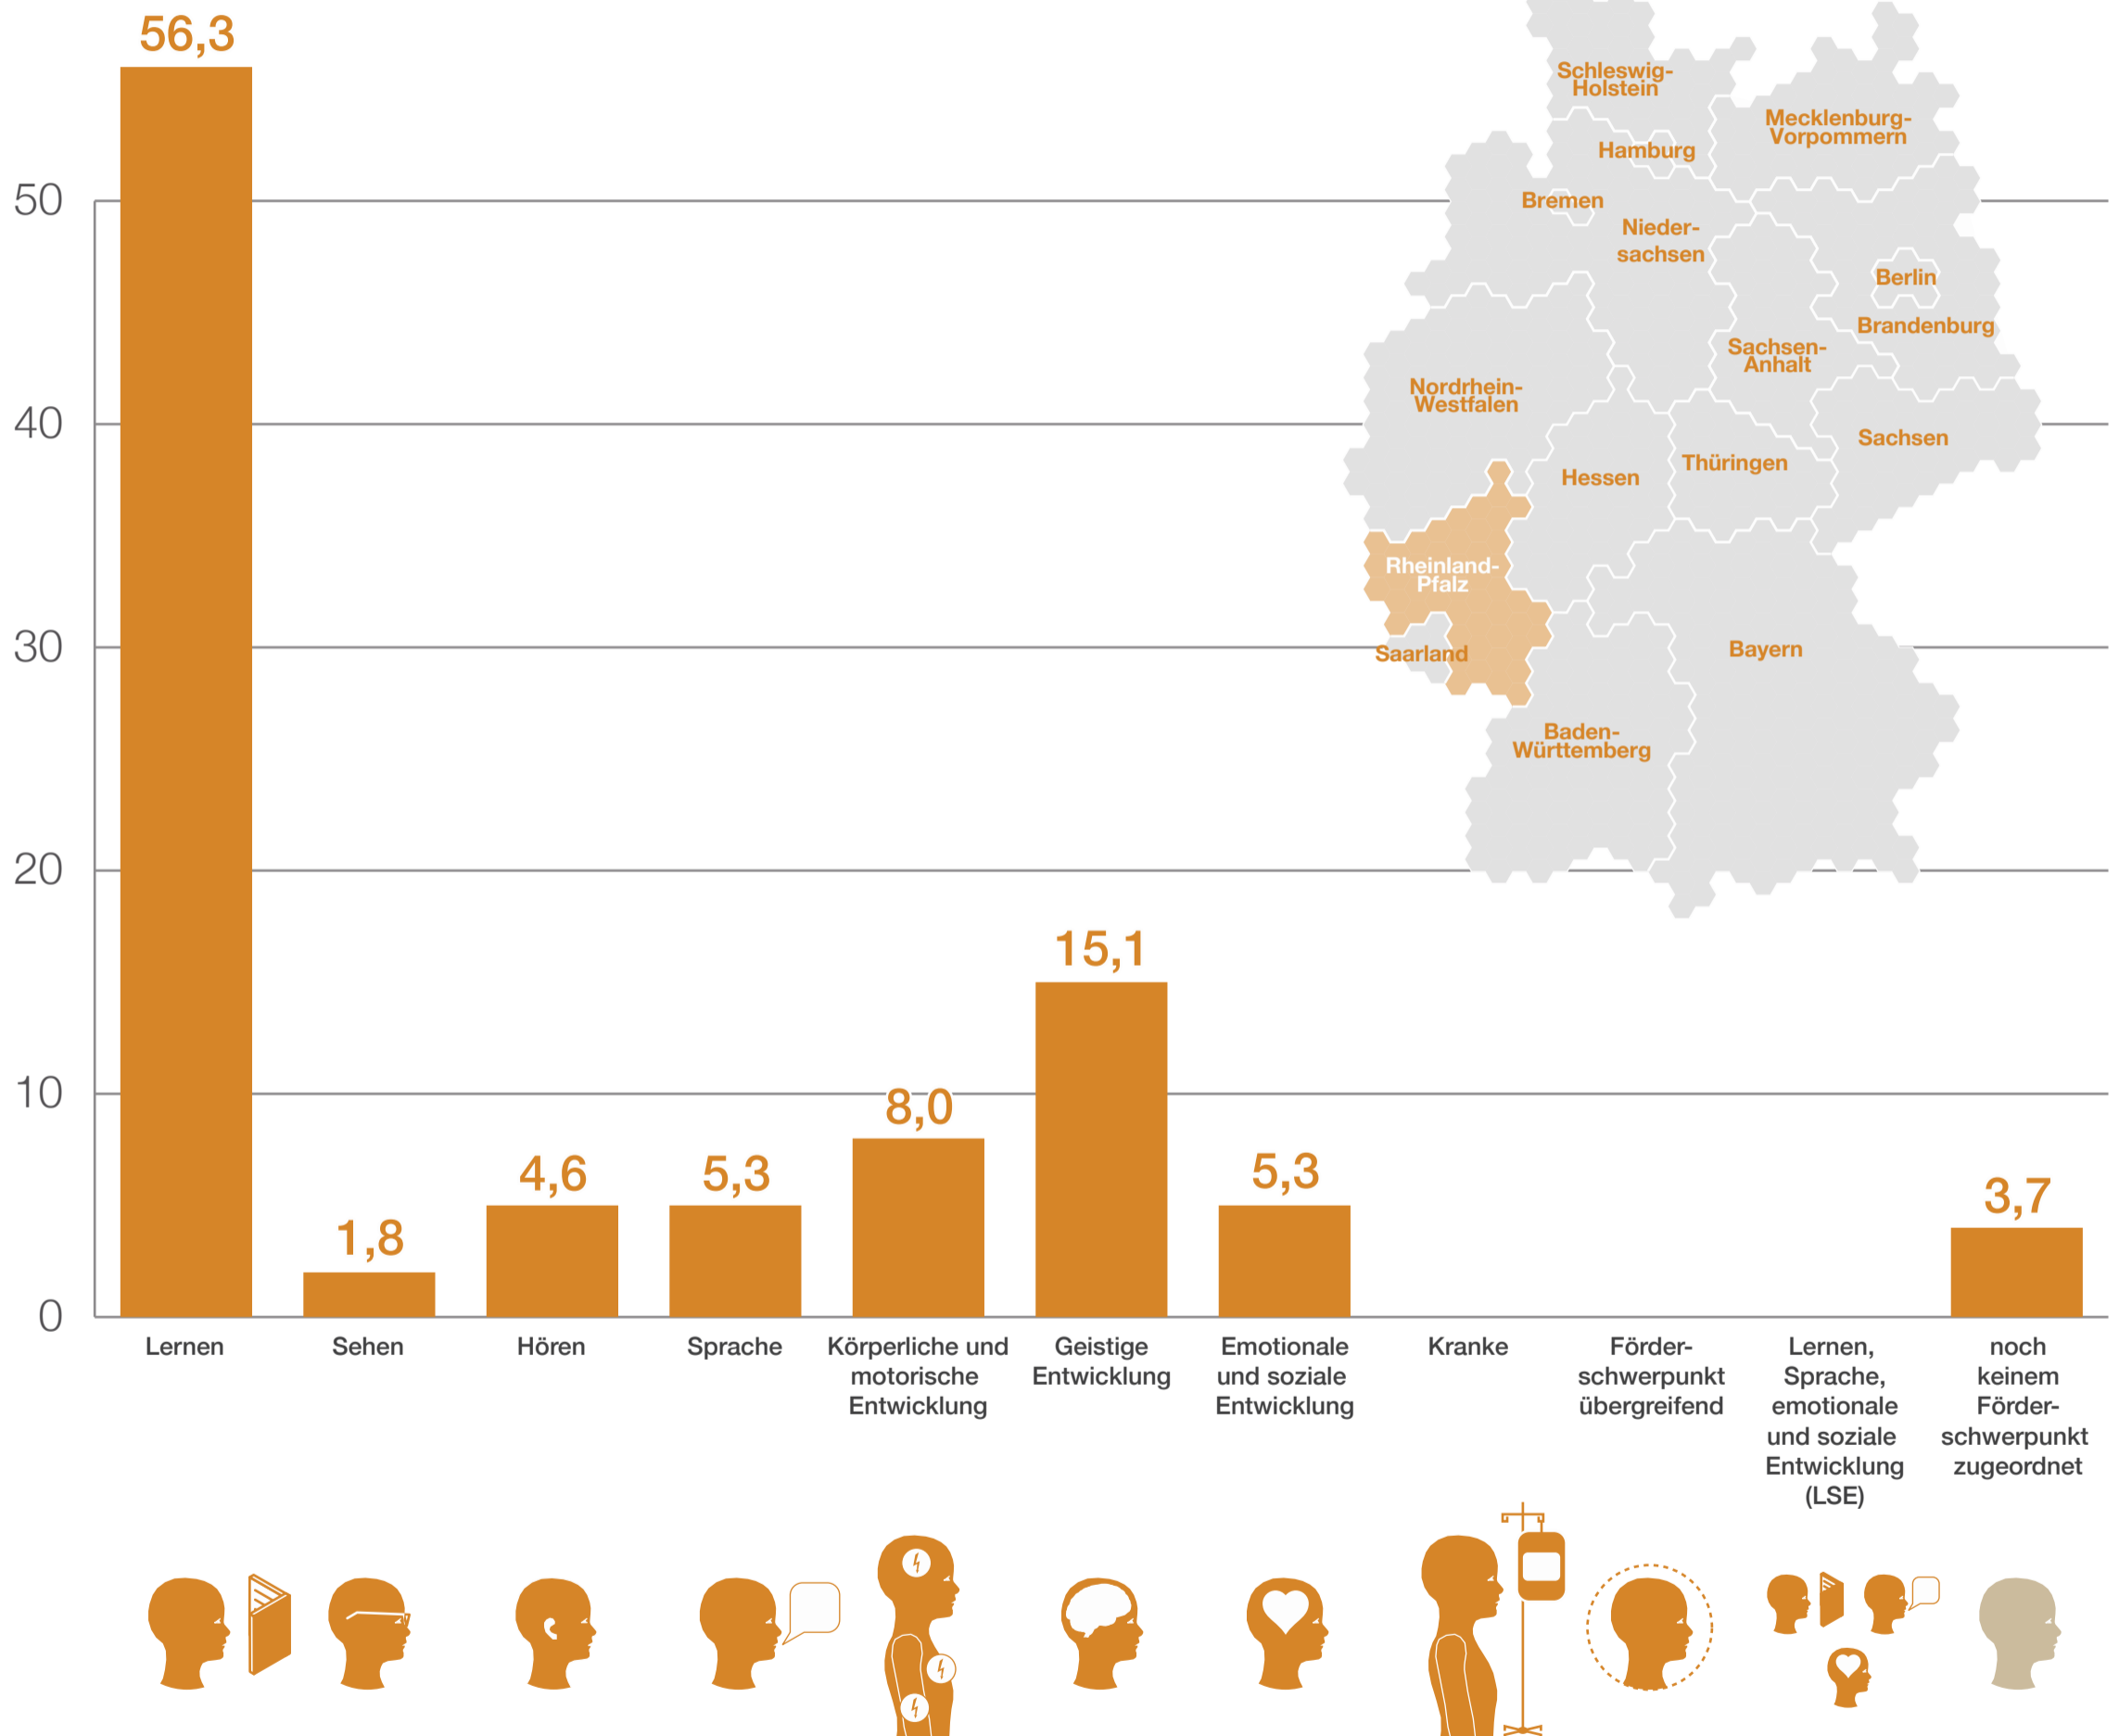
56,3

50

40

30

20

10

0

Schleswig-Holstein
Mecklenburg-Vorpommern
Hamburg
Bremen
Nieder-sachsen
Berlin
Brandenburg
Sachsen-Anhalt
Nordrhein-Westfalen
Sachsen
Hessen
Thüringen
Rheinland-Pfalz
Saarland
Bayern
Baden-Württemberg

15,1

8,0

1,8

4,6

5,3

5,3

3,7

Lernen

Sehen

Hören

Sprache

Körperliche und motorische Entwicklung

Geistige Entwicklung

Emotionale und soziale Entwicklung

Kranke

Förder-schwerpunkt übergreifend

Lernen, Sprache, emotionale und soziale Entwicklung (LSE)

noch keinem Förder-schwerpunkt zugeordnet